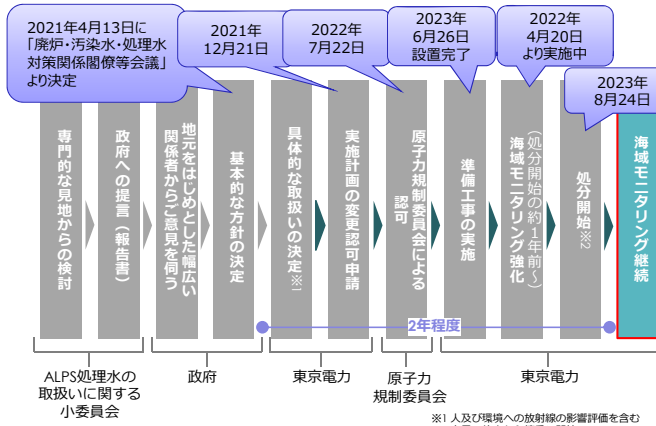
2021年4月13日に「廃炉・汚染水・処理水対策関係閣僚等会議」より決定

2021年12月21日

2022年7月22日

2023年6月26日設置完了

2022年4月20日より実施中

2023年8月24日

専門的な見地からの検討

政府への提言（報告書）

地元をはじめとした幅広い関係者からご意見を伺う

基本的な方針の決定

具体的な取扱いの決定※1

実施計画の変更認可申請

原子力規制委員会による認可

準備工事の実施

（処分開始の約1年前〜）海域モニタリング強化

処分開始※2

海域モニタリング継続

2年程度

ALPS処理水の取扱いに関する小委員会

政府

東京電力

原子力規制委員会

東京電力

※1 人及び環境への放射線の影響評価を含む